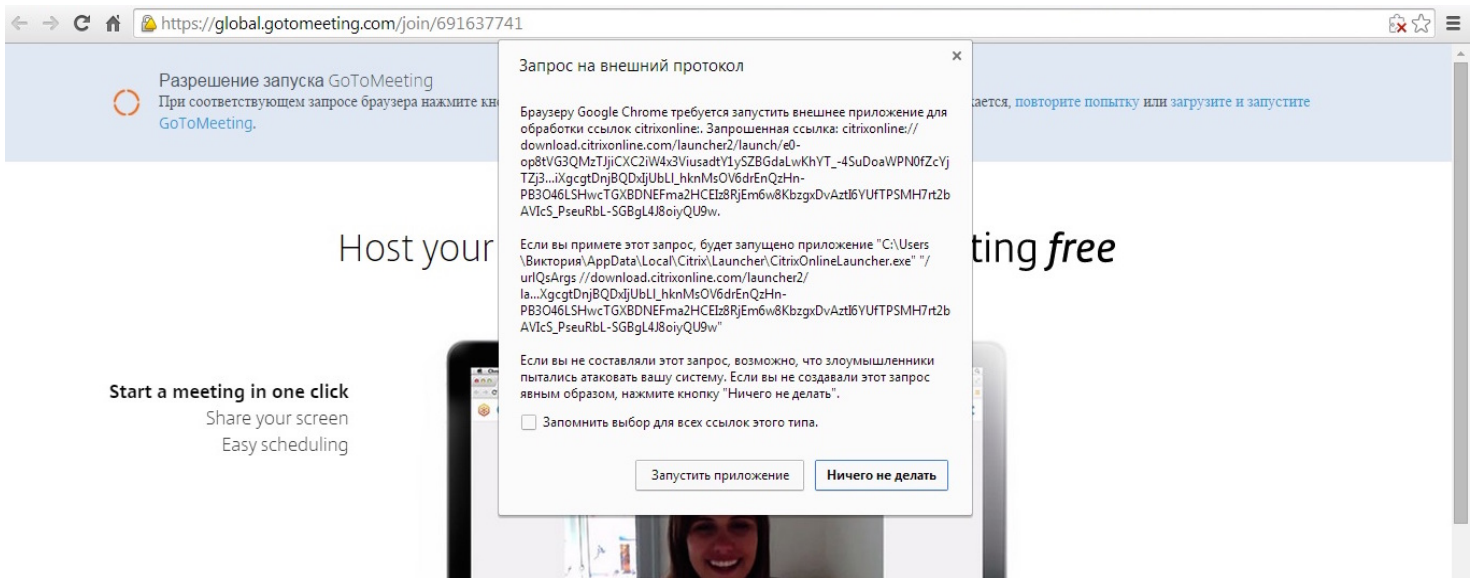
https://global.gotomeeting.com/join/691637741

Разрешение запуска GoToMeeting
При соответствующем запросе браузера нажмите кн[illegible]ается, повторите попытку или загрузите и запустите GoToMeeting.

Запрос на внешний протокол

Браузеру Google Chrome требуется запустить внешнее приложение для обработки ссылок citrixonline:. Запрошенная ссылка: citrixonline://download.citrixonline.com/launcher2/launch/e0-op8tVG3QMzTJjiCXC2iW4x3ViusadtY1ySZBGdaLwKhYT_-4SuDoaWPN0fZcYjTZj3...iXgcgtDnjBQDxIjUbLI_hknMsOV6drEnQzHn-PB3O46LSHwcTGXBDNEFma2HCEIz8RjEm6w8KbzgxDvAztl6YUfTPSMH7rt2bAVIcS_PseuRbL-SGBgL4J8oiyQU9w.

Если вы примете этот запрос, будет запущено приложение "C:\Users\Виктория\AppData\Local\Citrix\Launcher\CitrixOnlineLauncher.exe" "/urlQsArgs //download.citrixonline.com/launcher2/la...XgcgtDnjBQDxIjUbLI_hknMsOV6drEnQzHn-PB3O46LSHwcTGXBDNEFma2HCEIz8RjEm6w8KbzgxDvAztl6YUfTPSMH7rt2bAVIcS_PseuRbL-SGBgL4J8oiyQU9w"

Если вы не составляли этот запрос, возможно, что злоумышленники пытались атаковать вашу систему. Если вы не создавали этот запрос явным образом, нажмите кнопку "Ничего не делать".

Запомнить выбор для всех ссылок этого типа.

Запустить приложение
Ничего не делать

Host your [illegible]ting free

Start a meeting in one click
Share your screen
Easy scheduling